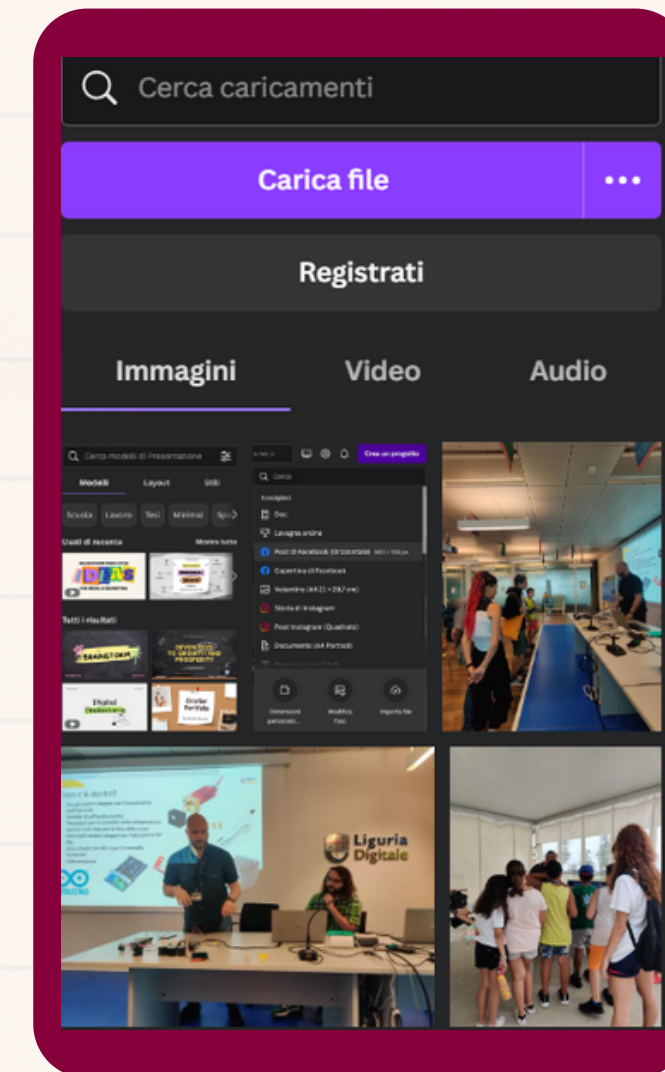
Cerca caricamenti

Carica file

•••

Registrati

Immagini

Video

Audio

Cerca modelli di Presentazione

Modelli

Layout

Stili

Scuola

Lavoro

Tesi

Minimal

Usati di recente

Mostra tutto

Tutti i risultati

Crea un progetto

Cerca

Doc

Lavagna online

Post di Facebook

Copertina di Facebook

Storia di Instagram

Post Instagram (Quadrato)

Documento (A4 Portrait)

Dimensioni personalizzate

Modifica foto

Importa file

Liguria Digitale